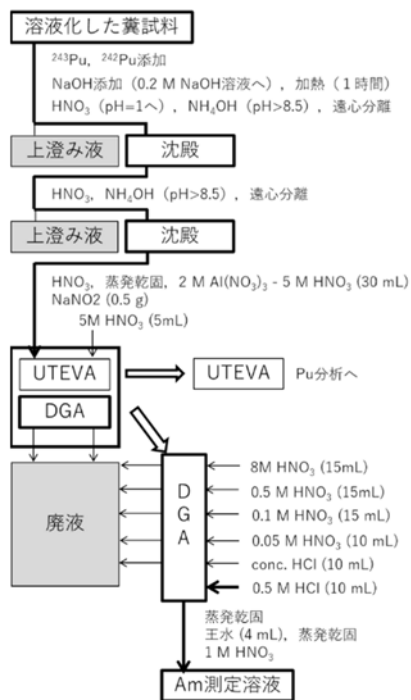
溶液化した糞試料

$^{243}$Pu，$^{242}$Pu添加
NaOH添加（0.2 M NaOH溶液へ），加熱（1時間）
$HNO_3$（pH=1へ），$NH_4OH$（pH>8.5），遠心分離

上澄み液
沈殿

$HNO_3$，$NH_4OH$（pH>8.5），遠心分離

上澄み液
沈殿

$HNO_3$，蒸発乾固，2 M $Al(NO_3)_3$ - 5 M $HNO_3$ (30 mL)
NaNO2 (0.5 g)
5M $HNO_3$ (5mL)

UTEVA
DGA

UTEVA
Pu分析へ

廃液

D
G
A

8M $HNO_3$ (15mL)
0.5 M $HNO_3$ (15mL)
0.1 M $HNO_3$ (15 mL)
0.05 M $HNO_3$ (10 mL)
conc. HCl (10 mL)
0.5 M HCl (10 mL)

蒸発乾固
王水 (4 mL)，蒸発乾固
1 M $HNO_3$

Am測定溶液